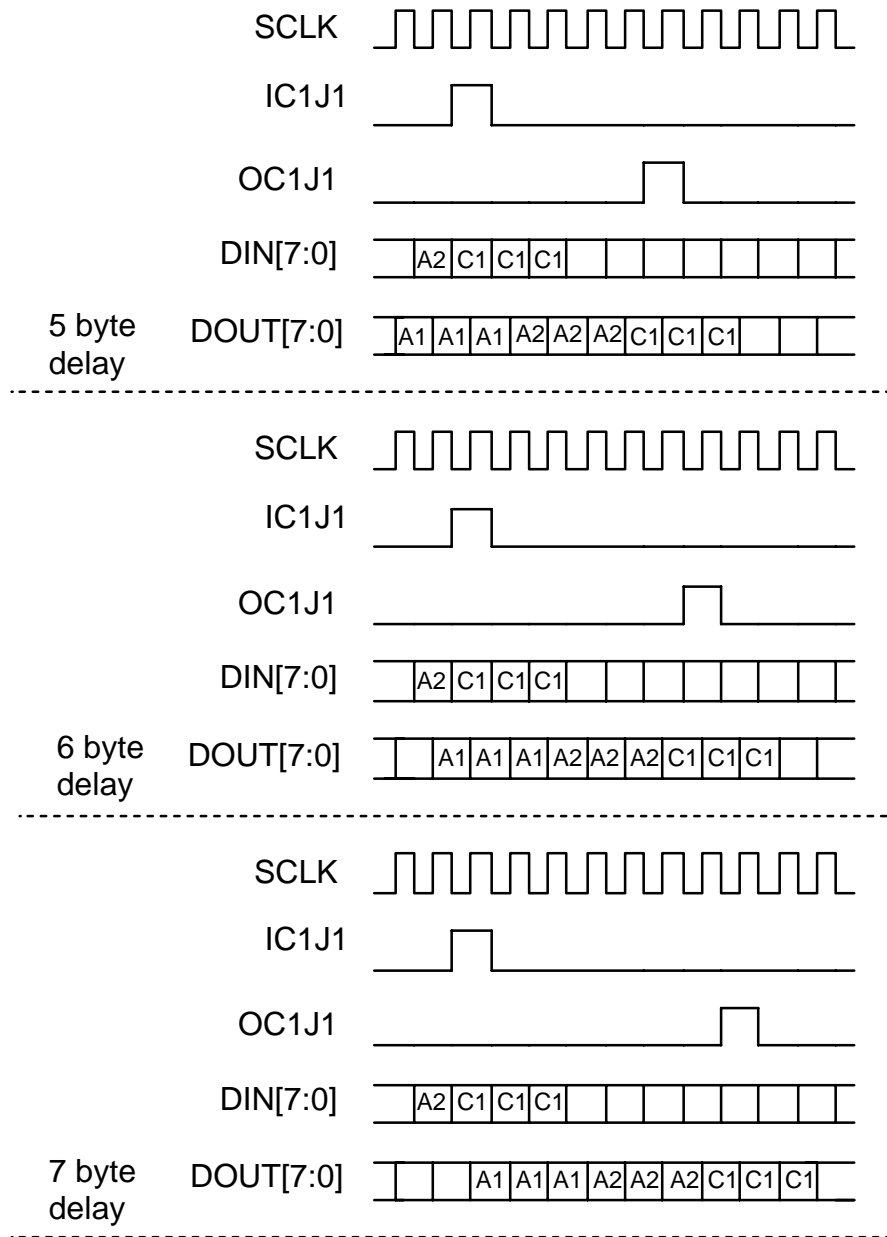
SCLK

IC1J1

OC1J1

DIN[7:0] A2 C1 C1 C1

5 byte delay DOUT[7:0] A1 A1 A1 A2 A2 A2 C1 C1 C1

SCLK

IC1J1

OC1J1

DIN[7:0] A2 C1 C1 C1

6 byte delay DOUT[7:0] A1 A1 A1 A2 A2 A2 C1 C1 C1

SCLK

IC1J1

OC1J1

DIN[7:0] A2 C1 C1 C1

7 byte delay DOUT[7:0] A1 A1 A1 A2 A2 A2 C1 C1 C1